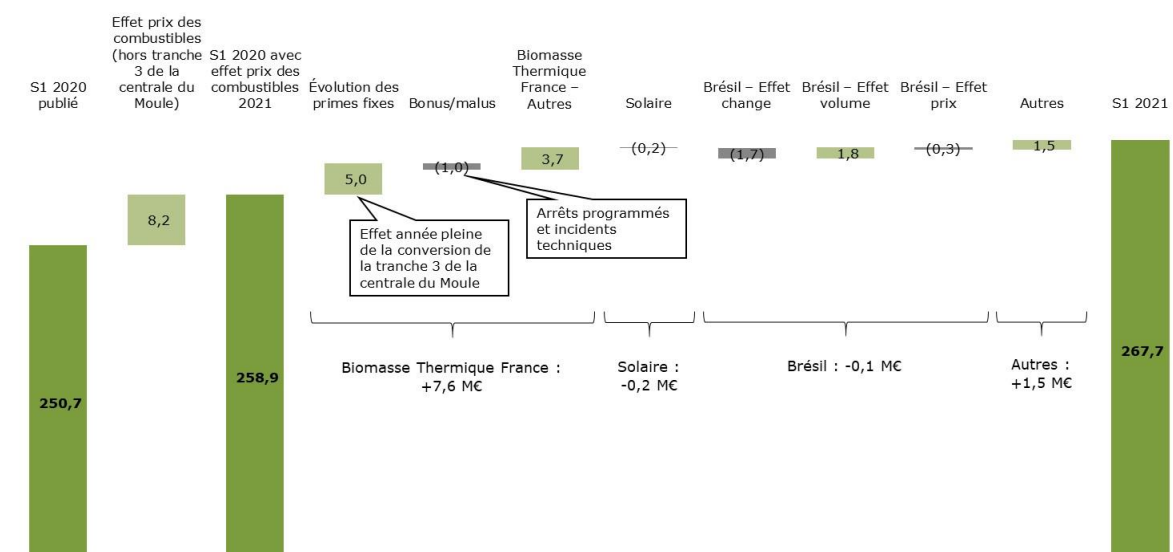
S1 2020 publié

Effet prix des combustibles (hors tranche 3 de la centrale du Moule)

S1 2020 avec effet prix des combustibles 2021

Évolution des primes fixes

Bonus/malus

Biomasse Thermique France – Autres

Solaire

Brésil – Effet change

Brésil – Effet volume

Brésil – Effet prix

Autres

S1 2021

5,0

(1,0)

3,7

(0,2)

(1,7)

1,8

(0,3)

1,5

8,2

Effet année pleine de la conversion de la tranche 3 de la centrale du Moule

Arrêts programmés et incidents techniques

Biomasse Thermique France : +7,6 M€

Solaire : -0,2 M€

Brésil : -0,1 M€

Autres : +1,5 M€

250,7

258,9

267,7